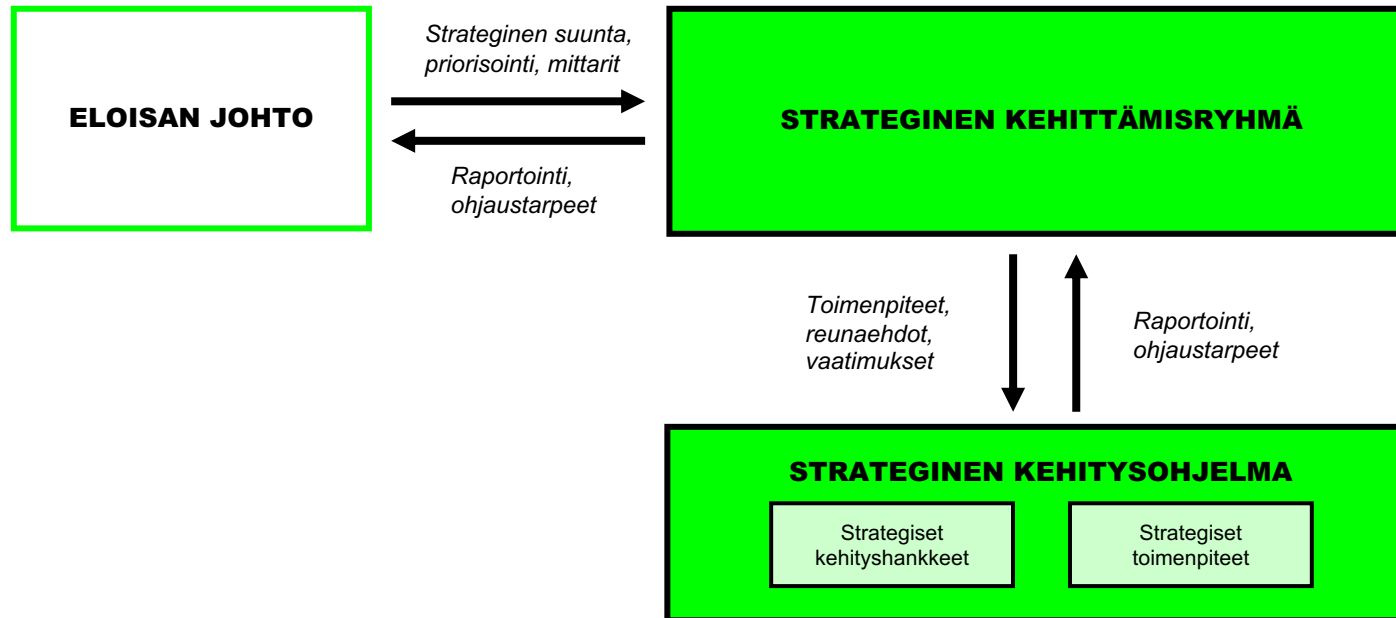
ELOISAN JOHTO

Strateginen suunta, priorisointi, mittarit

Raportointi, ohjaustarpeet

STRATEGINEN KEHITTÄMISRYHMÄ

Toimenpiteet, reunaehdot, vaatimukset

Raportointi, ohjaustarpeet

STRATEGINEN KEHITYSOHJELMA

Strategiset kehityshankkeet

Strategiset toimenpiteet